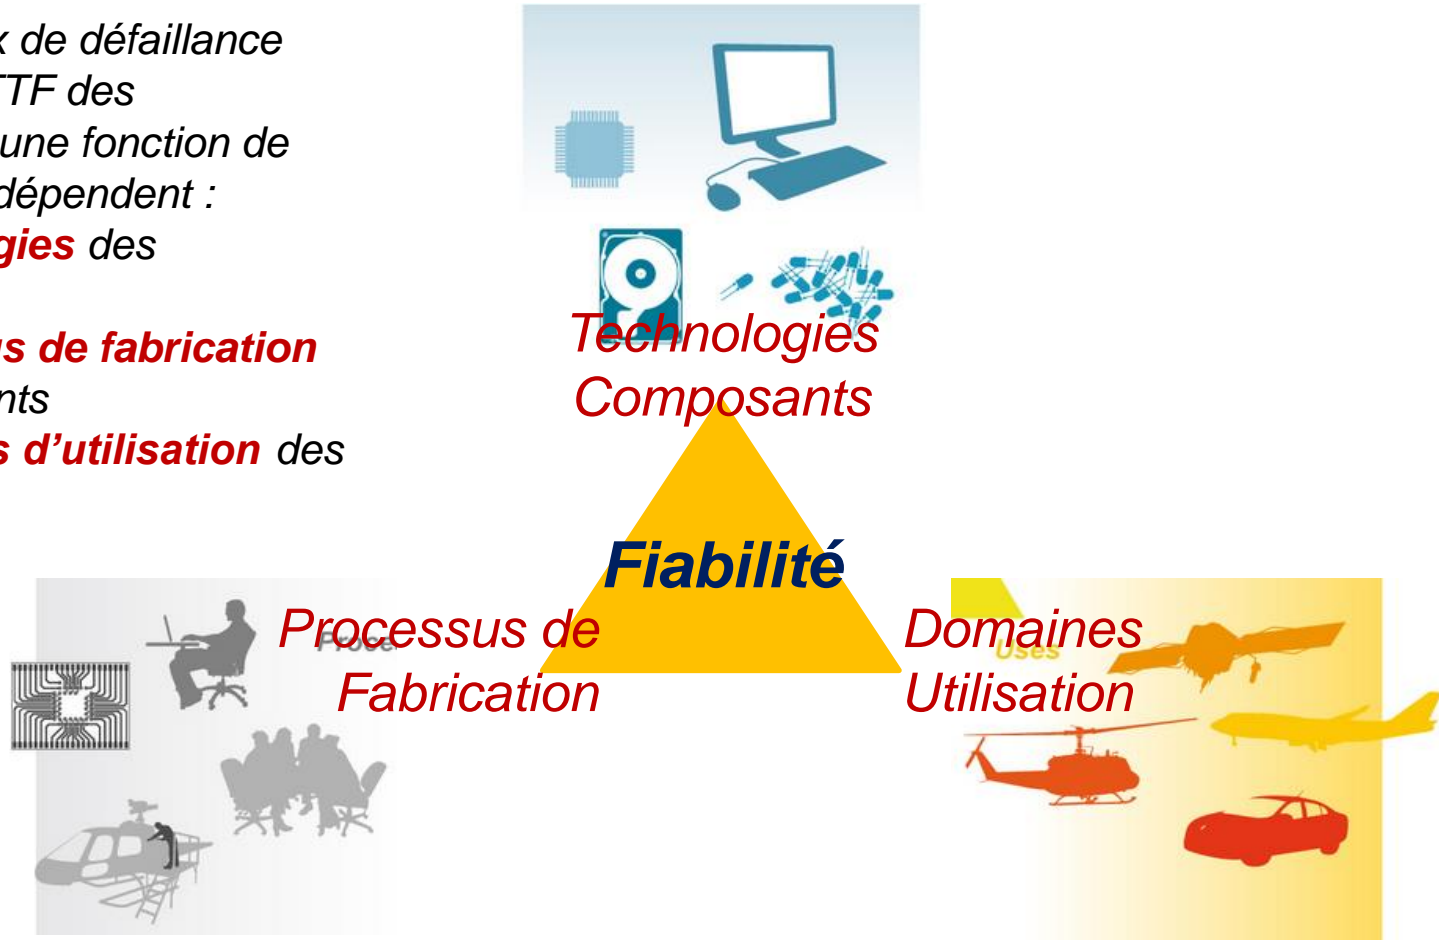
x de défaillance
TTF des
une fonction de
dépendent :
gies des

us de fabrication
nts
s d'utilisation des

Technologies
Composants

Fiabilité

Processus de
Fabrication

Proce

Domaines
Utilisation

Uses